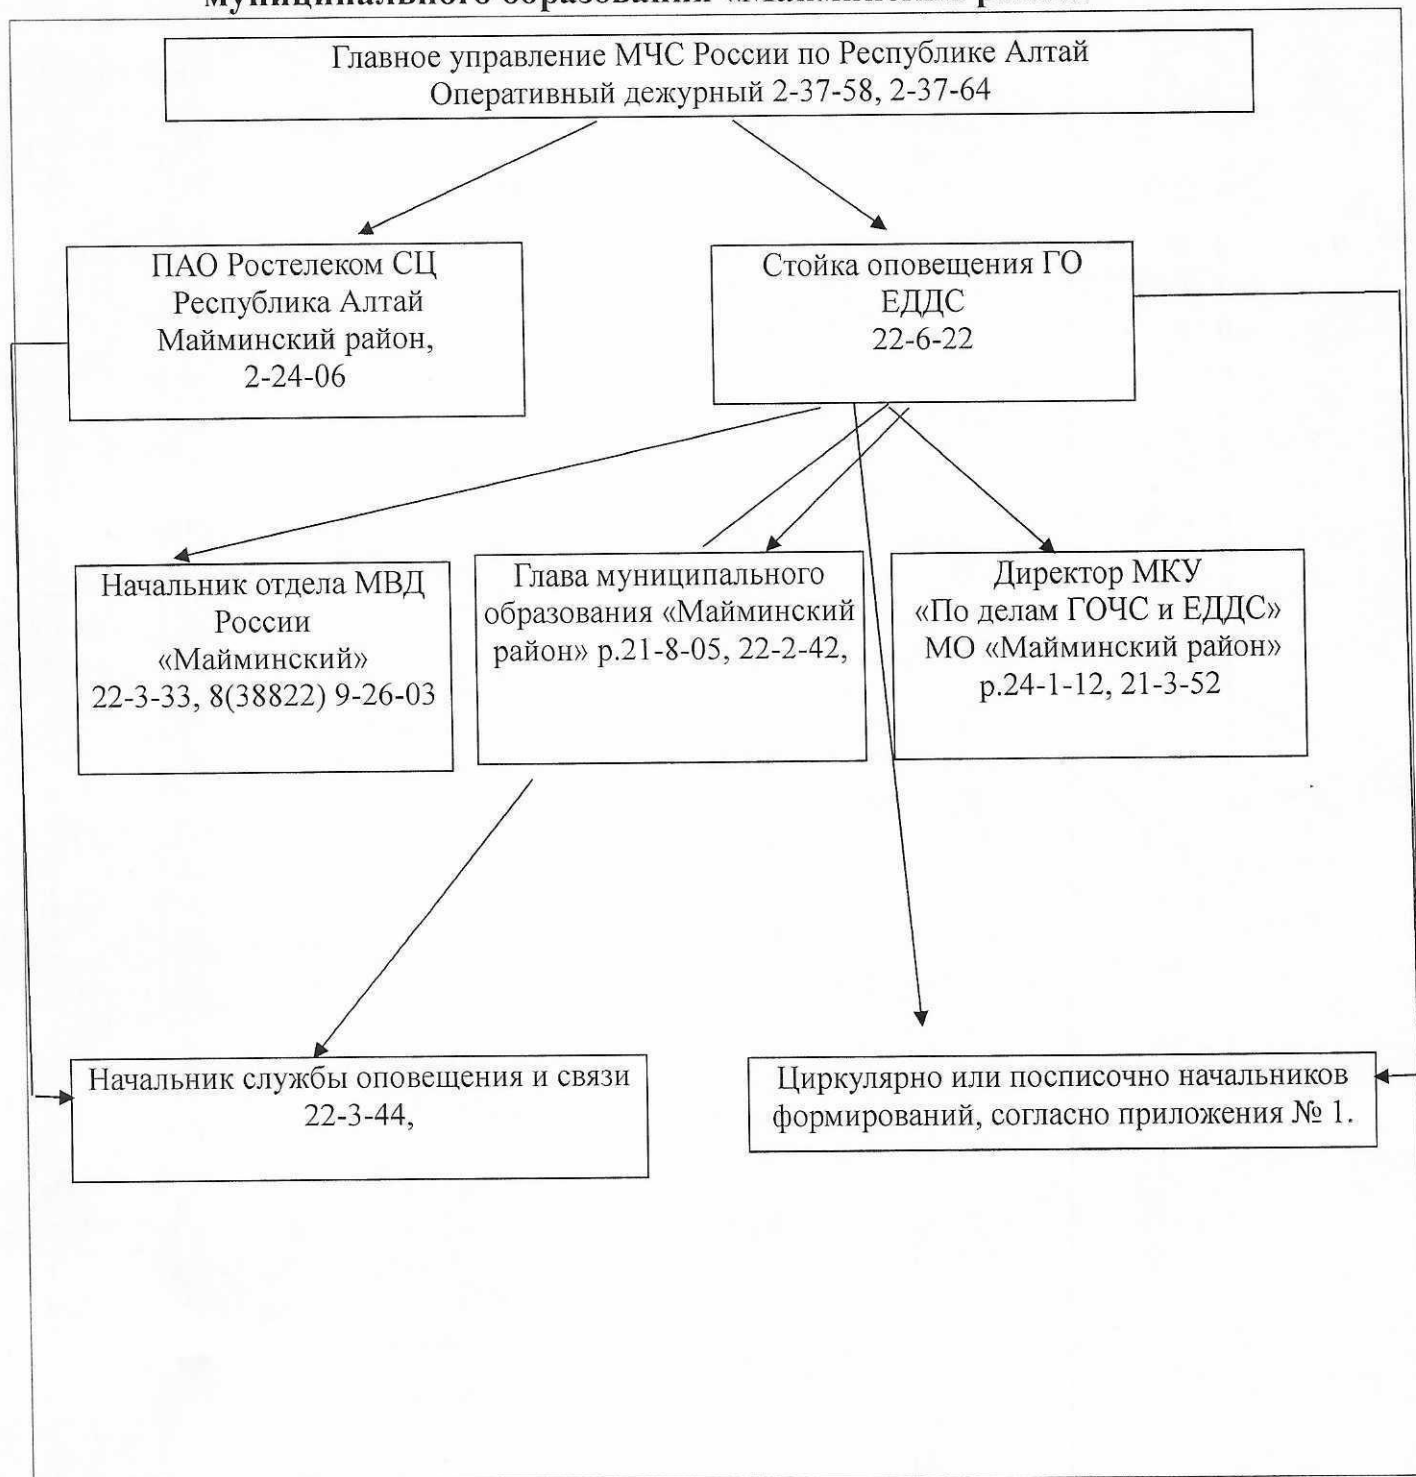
муниципального образования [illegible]

Главное управление МЧС России по Республике Алтай
Оперативный дежурный 2-37-58, 2-37-64

ПАО Ростелеком СЦ
Республика Алтай
Майминский район,
2-24-06

Стойка оповещения ГО
ЕДДС
22-6-22

Начальник отдела МВД России «Майминский»
22-3-33, 8(38822) 9-26-03

Глава муниципального образования «Майминский район» р.21-8-05, 22-2-42,

Директор МКУ «По делам ГОЧС и ЕДДС» МО «Майминский район»
р.24-1-12, 21-3-52

Начальник службы оповещения и связи
22-3-44,

Циркулярно или посписочно начальников формирований, согласно приложения № 1.